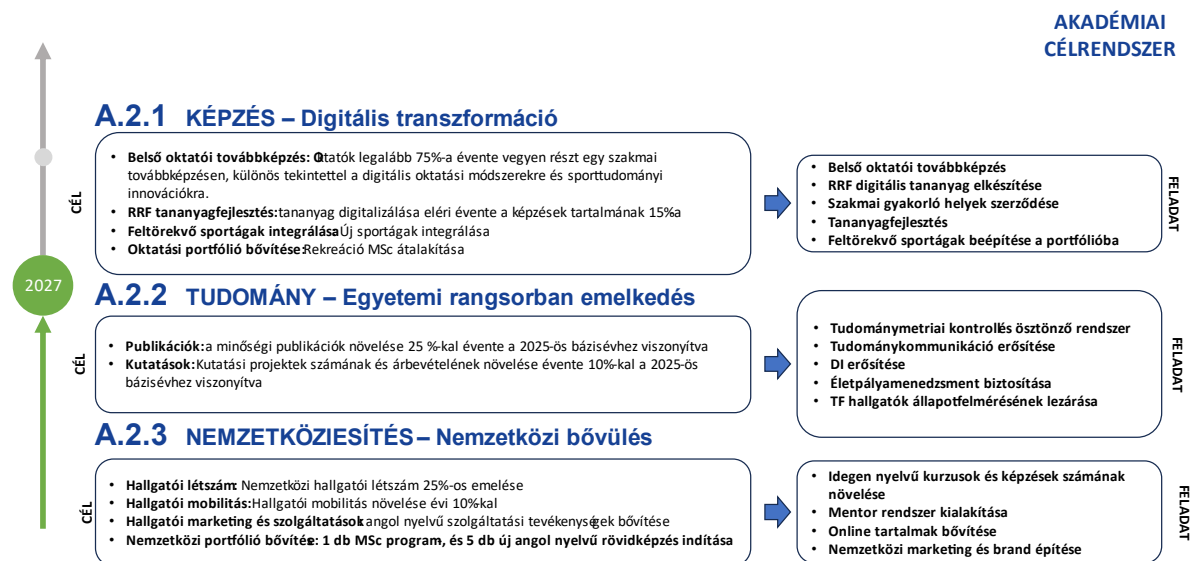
AKADÉMIAI CÉLRENDSZER

2027

A.2.1 KÉPZÉS – Digitális transzformáció

CÉL

- Belső oktatói továbbképzés: Oktatók legalább 75%-a évente vegyen részt egy szakmai továbbképzésen, különös tekintettel a digitális oktatási módszerekre és sporttudományi innovációkra.
- RRF tananyagfejlesztés: tananyag digitalizálása eléri évente a képzések tartalmának 15%-a
- Feltörekvő sportágak integrálása: Új sportágak integrálása
- Oktatási portfólió bővítése: Rekreáció MSc átalakítása

- Belső oktatói továbbképzés
- RRF digitális tananyag elkészítése
- Szakmai gyakorló helyek szerződése
- Tananyagfejlesztés
- Feltörekvő sportágak beépítése a portfólióba

FELADAT

A.2.2 TUDOMÁNY – Egyetemi rangsorban emelkedés

CÉL

- Publikációk: a minőségi publikációk növelése 25 %-kal évente a 2025-ös bázisévhez viszonyítva
- Kutatások: Kutatási projektek számának és árbevételének növelése évente 10%-kal a 2025-ös bázisévhez viszonyítva

- Tudománymetriai kontroll és ösztönző rendszer
- Tudománykommunikáció erősítése
- DI erősítése
- Életpályamenedzsment biztosítása
- TF hallgatók állapotfelmérésének lezárása

FELADAT

A.2.3 NEMZETKÖZIESÍTÉS – Nemzetközi bővülés

CÉL

- Hallgatói létszám: Nemzetközi hallgatói létszám 25%-os emelése
- Hallgatói mobilitás: Hallgatói mobilitás növelése évi 10%-kal
- Hallgatói marketing és szolgáltatások: angol nyelvű szolgáltatási tevékenységek bővítése
- Nemzetközi portfólió bővítése: 1 db MSc program, és 5 db új angol nyelvű rövidképzés indítása

- Idegen nyelvű kurzusok és képzések számának növelése
- Mentor rendszer kialakítása
- Online tartalmak bővítése
- Nemzetközi marketing és brand építése

FELADAT